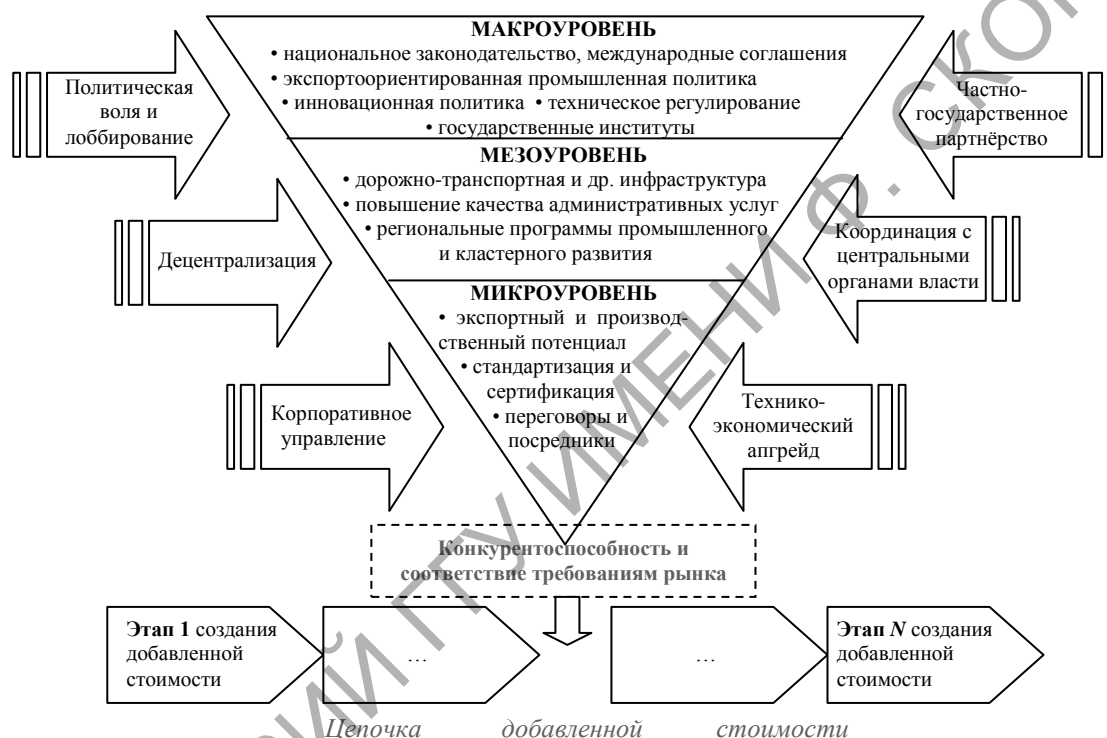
МАКРОУРОВЕНЬ
• национальное законодательство, международные соглашения
• экспортоориентированная промышленная политика
• инновационная политика • техническое регулирование
• государственные институты

Политическая воля и лоббирование

Частно-государственное партнёрство

МЕЗОУРОВЕНЬ
• дорожно-транспортная и др. инфраструктура
• повышение качества административных услуг
• региональные программы промышленного и кластерного развития

Децентрализация

Координация с центральными органами власти

МИКРОУРОВЕНЬ
• экспортный и производственный потенциал
• стандартизация и сертификация
• переговоры и посредники

Корпоративное управление

Технико-экономический апгрейд

Конкурентоспособность и соответствие требованиям рынка

**Этап 1** создания добавленной стоимости

…

…

**Этап *N*** создания добавленной стоимости

Цепочка добавленной стоимости

РЕПОЗИТОРИЙ ГГУ ИМЕНИ Ф. СКОРИНЫ